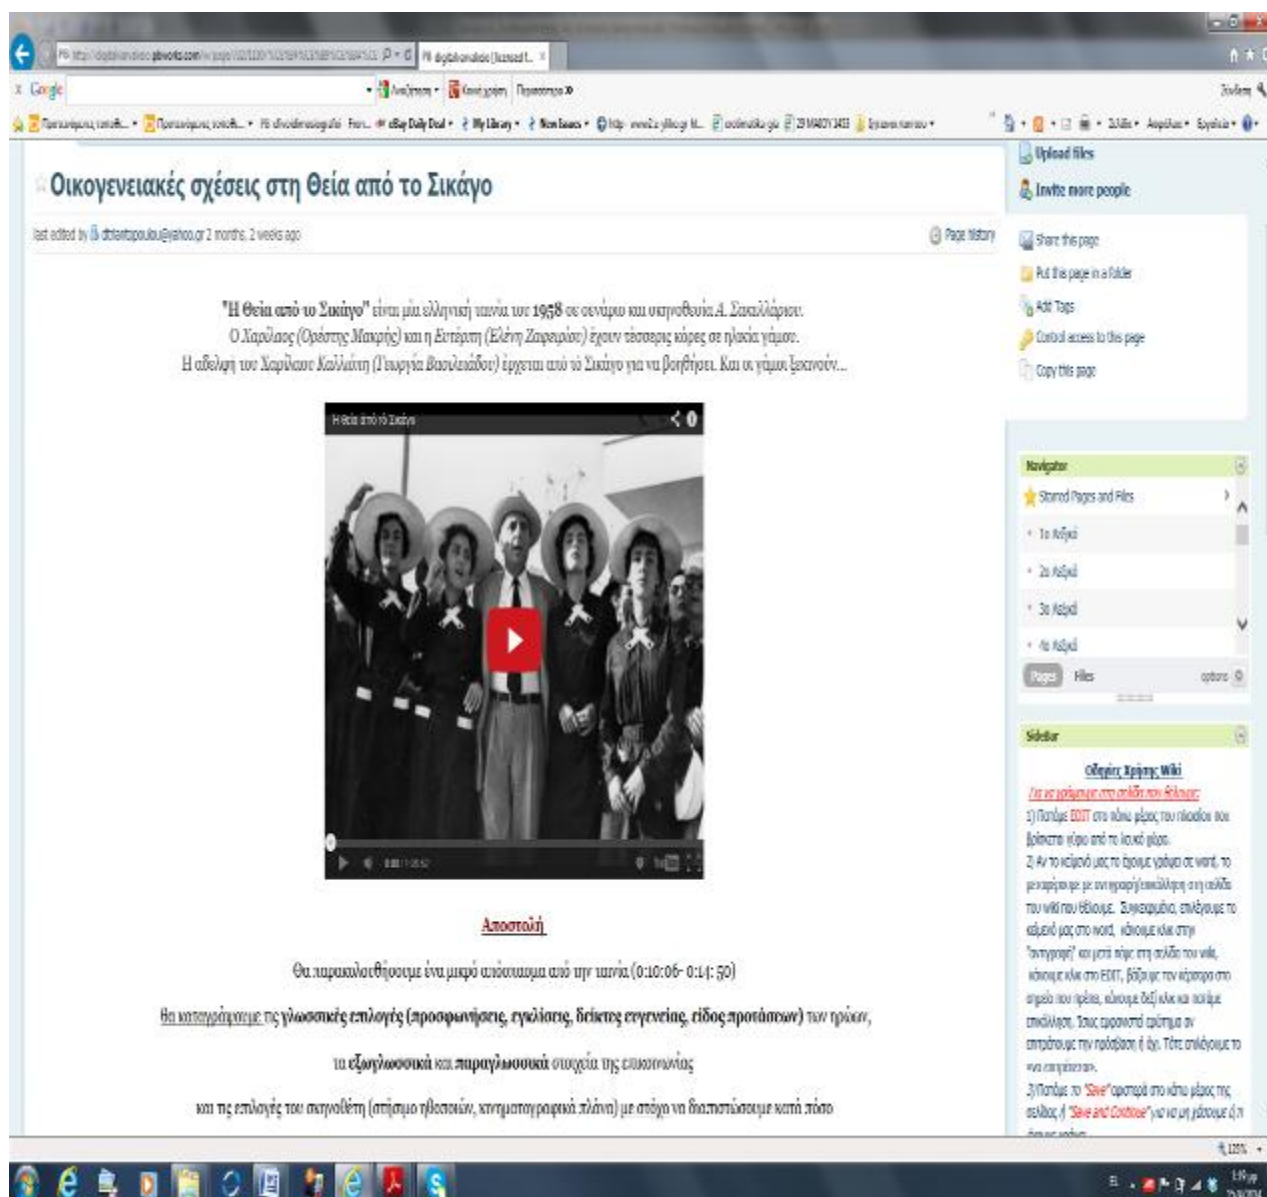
Οικογενειακές σχέσεις στη Θεία από το Σικάγο

last edited by dtsiantopoulou@yahoo.gr 2 months, 2 weeks ago

Page history

"Η Θεία από το Σικάγο" είναι μια ελληνική ταινία του 1958 σε σενάριο και σκηνοθεσία Α. Σακελλάριου. Ο Χαρίλαος (Ορέστης Μακρής) και η Ευτέρπη (Ελένη Ζαφειρίου) έχουν τέσσερις κόρες σε ηλικία γάμου. Η αδελφή του Χαρίλαου Καλλιόπη (Γεωργία Βασιλειάδου) έρχεται από το Σικάγο για να βοηθήσει. Και οι γάμοι ξεκινούν...

Η Θεία από το Σικάγο

Αποστολή

Θα παρακολουθήσουμε ένα μικρό απόσπασμα από την ταινία (0:10:06- 0:14:50)

θα καταγράψουμε τις γλωσσικές επιλογές (προσφωνήσεις, εγκλίσεις, δείκτες ευγενείας, είδος προτάσεων) των ηρώων,

τα εξωγλωσσικά και παραγλωσσικά στοιχεία της επικοινωνίας

και τις επιλογές του σκηνοθέτη (στήσιμο ηθοποιών, κινηματογραφικά πλάνα) με στόχο να διαπιστώσουμε κατά πόσο

Upload files
Invite more people
Share this page
Put this page in a folder
Add Tags
Control access to this page
Copy this page

Navigator
Starred Pages and Files
1ο Κεφ.
2ο Κεφ.
3ο Κεφ.
4ο Κεφ.
Pages Files options

Sidebar
Οδηγίες Χρήσης Wiki
Για να γράψουμε στη σελίδα που θέλουμε:
1) Πατάμε EDIT στο πάνω μέρος του πλαισίου που βρίσκεται χώρο από το λευκό χώρο.
2) Αν το κείμενό μας το έχουμε γράψει σε word, το μεταφέρουμε με αντιγραφή/επικόλληση στη σελίδα του wiki που θέλουμε. Συγκεκριμένα, επιλέγουμε το κείμενό μας στο word, κάνουμε κλικ στην "αντιγραφή" και μετά πάμε στη σελίδα του wiki, κάνουμε κλικ στο EDIT, βάζουμε τον κέρσορα στο σημείο που πρέπει, κάνουμε δεξί κλικ και πατάμε επικόλληση. Τους εμφανιστεί ερώτημα αν επιτρέπουμε την πρόσβαση ή όχι. Τότε επιλέγουμε το να επιτρέψουμε.
3) Πατάμε το "Save" αριστερά στο κάτω μέρος της σελίδας ή "Save and Continue" για να μη χάσουμε ό,τι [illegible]

Google
Αναζήτηση
Περισσότερα »
Σύνδεση
eBay Daily Deal
My Library
New Issues
Σελίδα
Ασφάλεια
Εργαλεία
125%